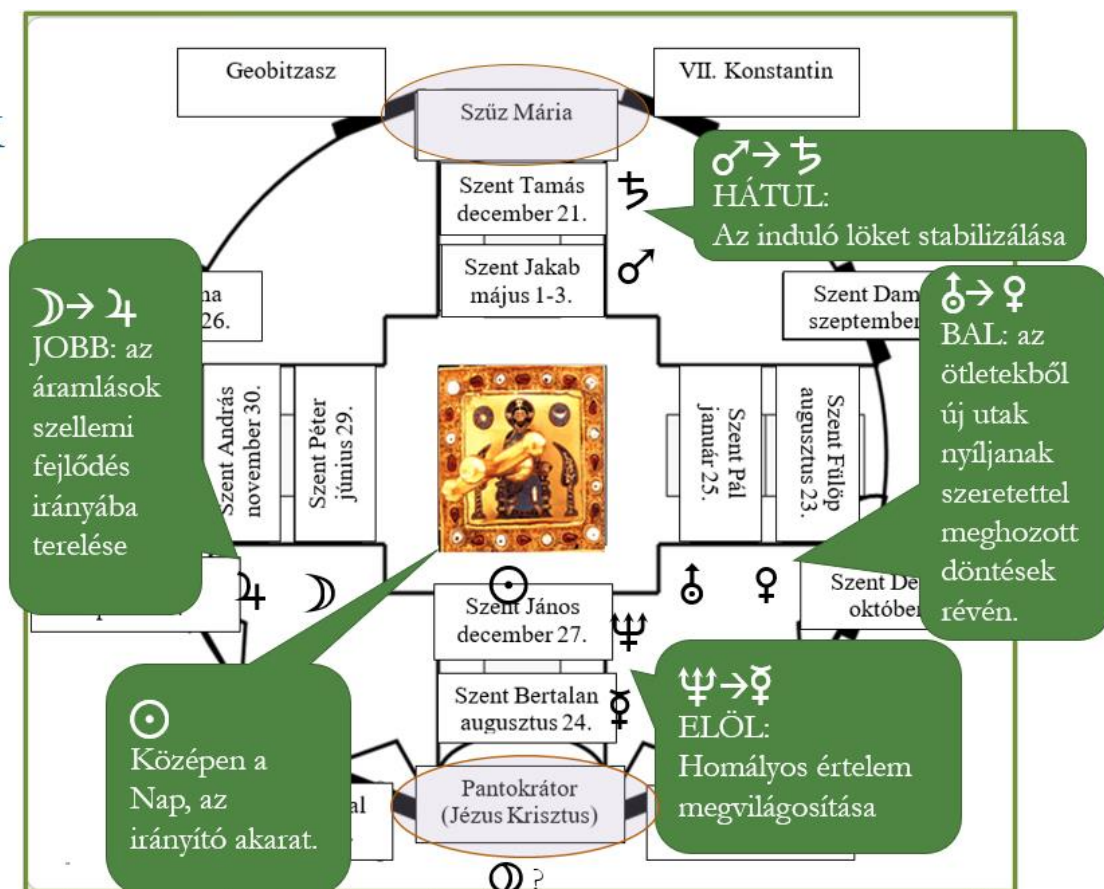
Geobitzasz

VII. Konstantin

Szűz Mária

♂→♄
HÁTUL:
Az induló löket stabilizálása

Szent Tamás december 21.

♄

Szent Jakab május 1-3.

♂

☽→♃
JOBB: az áramlások szellemi fejlődés irányába terelése

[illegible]na
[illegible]26.

Szent Dam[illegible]
szeptember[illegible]

⛢→♀
BAL: az ötletekből új utak nyíljanak szeretettel meghozott döntések révén.

Szent András november 30.

Szent Péter június 29.

Szent Pál január 25.

Szent Fülöp augusztus 23.

♃ ☽

☉

⛢ ♀

Szent De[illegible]
októbe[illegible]

Szent János december 27.

♆

♆→☿
ELÖL:
Homályos értelem megvilágosítása

Szent Bertalan augusztus 24.

☿

☉
Középen a Nap, az irányító akarat.

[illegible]al

Pantokrátor (Jézus Krisztus)

☽?